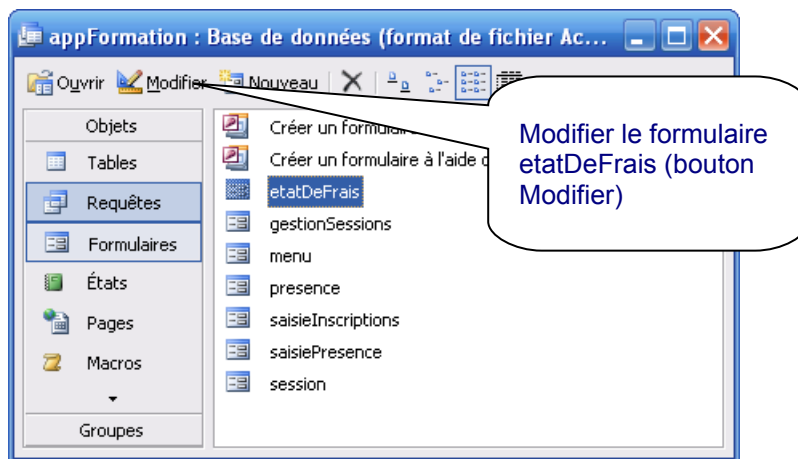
appFormation : Base de données (format de fichier Ac...

Ouvrir Modifier Nouveau

Objets
Tables
Requêtes
Formulaires
États
Pages
Macros
Groupes

Créer un formulaire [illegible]
Créer un formulaire à l'aide d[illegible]
etatDeFrais
gestionSessions
menu
presence
saisieInscriptions
saisiePresence
session

Modifier le formulaire etatDeFrais (bouton Modifier)